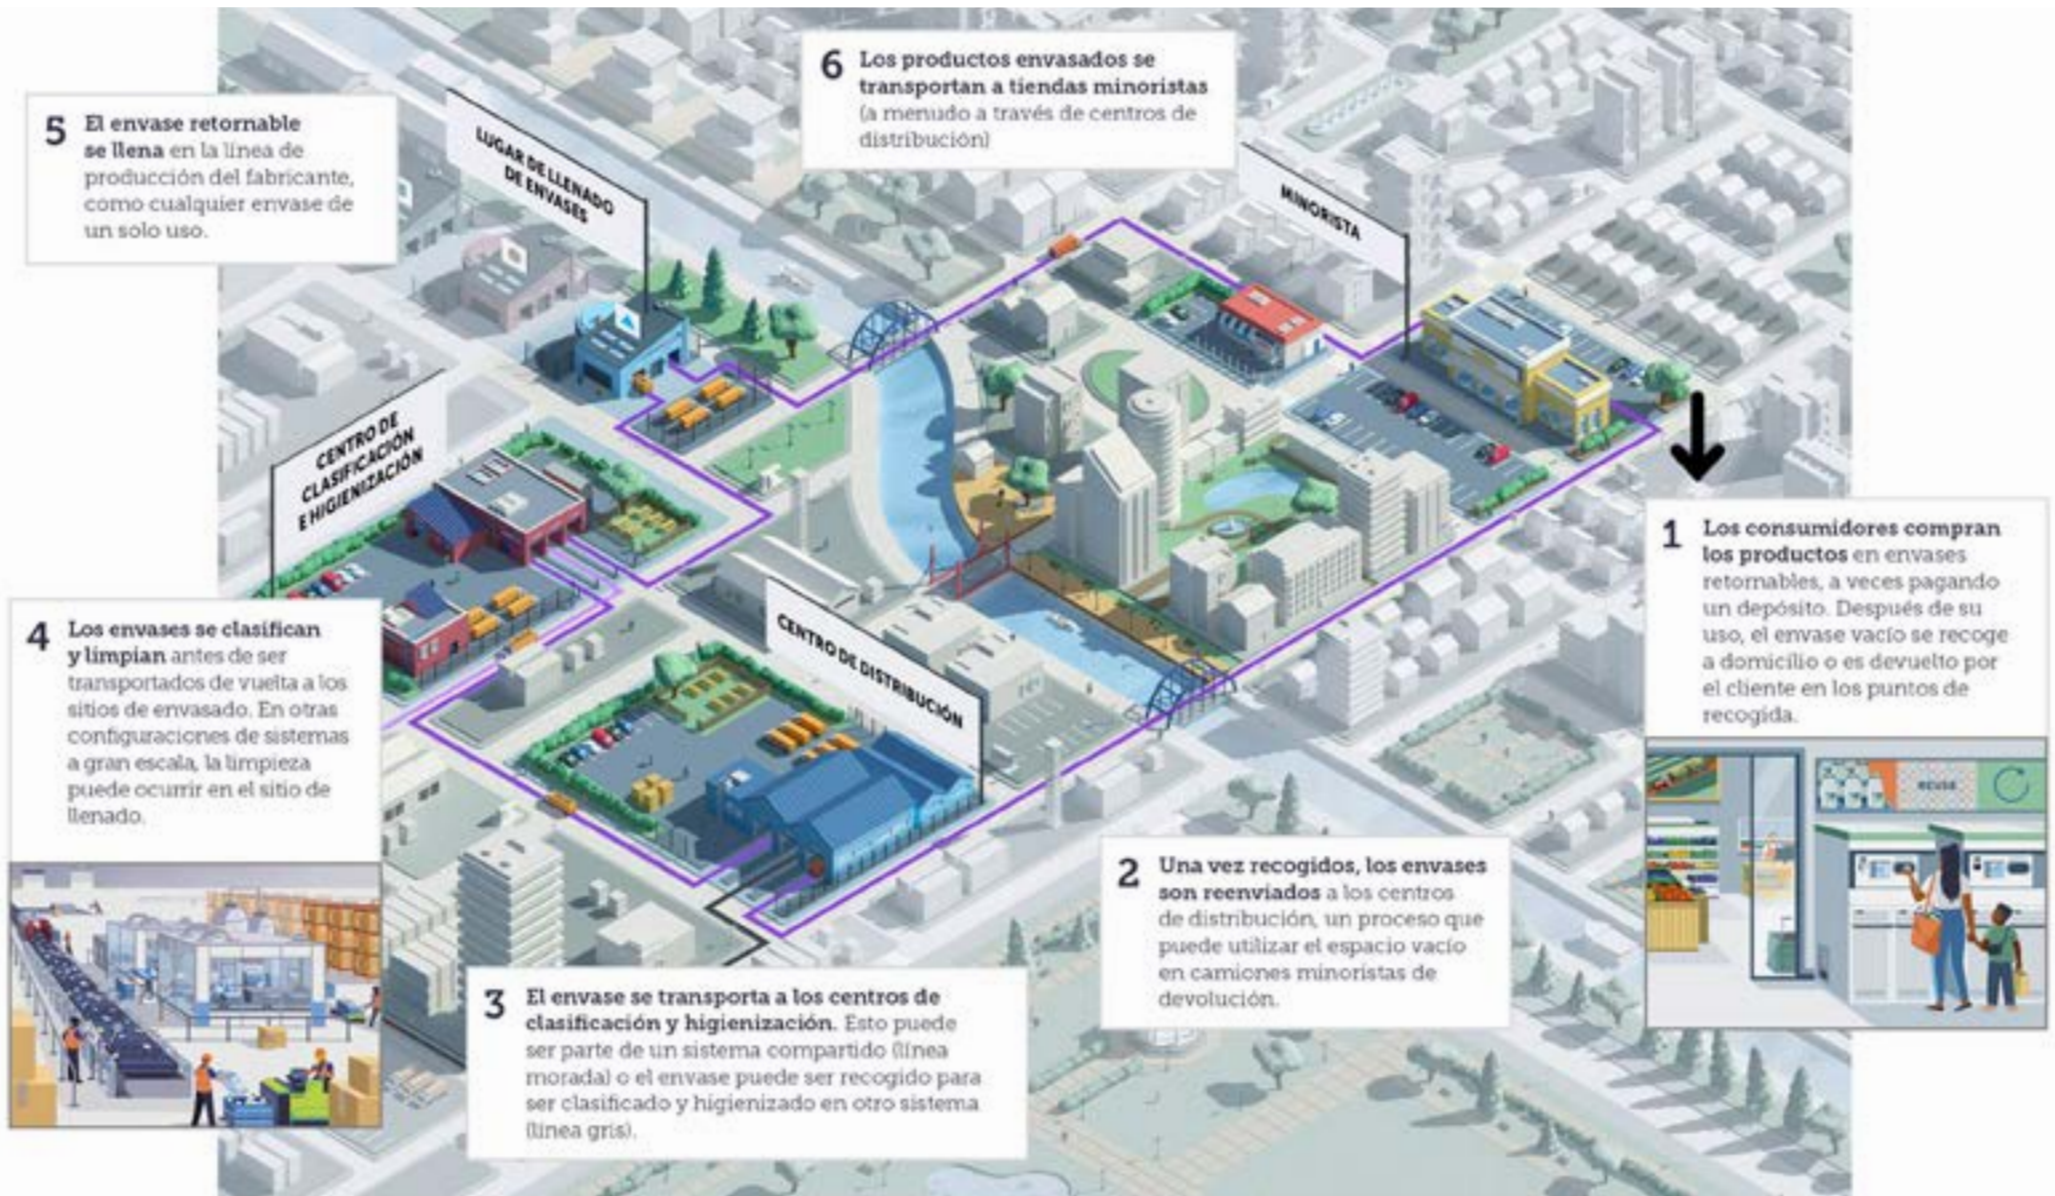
5 El envase retornable se llena en la línea de producción del fabricante, como cualquier envase de un solo uso.

LUGAR DE LLENADO DE ENVASES

6 Los productos envasados se transportan a tiendas minoristas (a menudo a través de centros de distribución)

MINORISTA

CENTRO DE CLASIFICACIÓN E HIGIENIZACIÓN

1 Los consumidores compran los productos en envases retornables, a veces pagando un depósito. Después de su uso, el envase vacío se recoge a domicilio o es devuelto por el cliente en los puntos de recogida.

4 Los envases se clasifican y limpian antes de ser transportados de vuelta a los sitios de envasado. En otras configuraciones de sistemas a gran escala, la limpieza puede ocurrir en el sitio de llenado.

CENTRO DE DISTRIBUCIÓN

REUSE

2 Una vez recogidos, los envases son reenviados a los centros de distribución, un proceso que puede utilizar el espacio vacío en camiones minoristas de devolución.

3 El envase se transporta a los centros de clasificación y higienización. Esto puede ser parte de un sistema compartido (línea morada) o el envase puede ser recogido para ser clasificado y higienizado en otro sistema (línea gris).